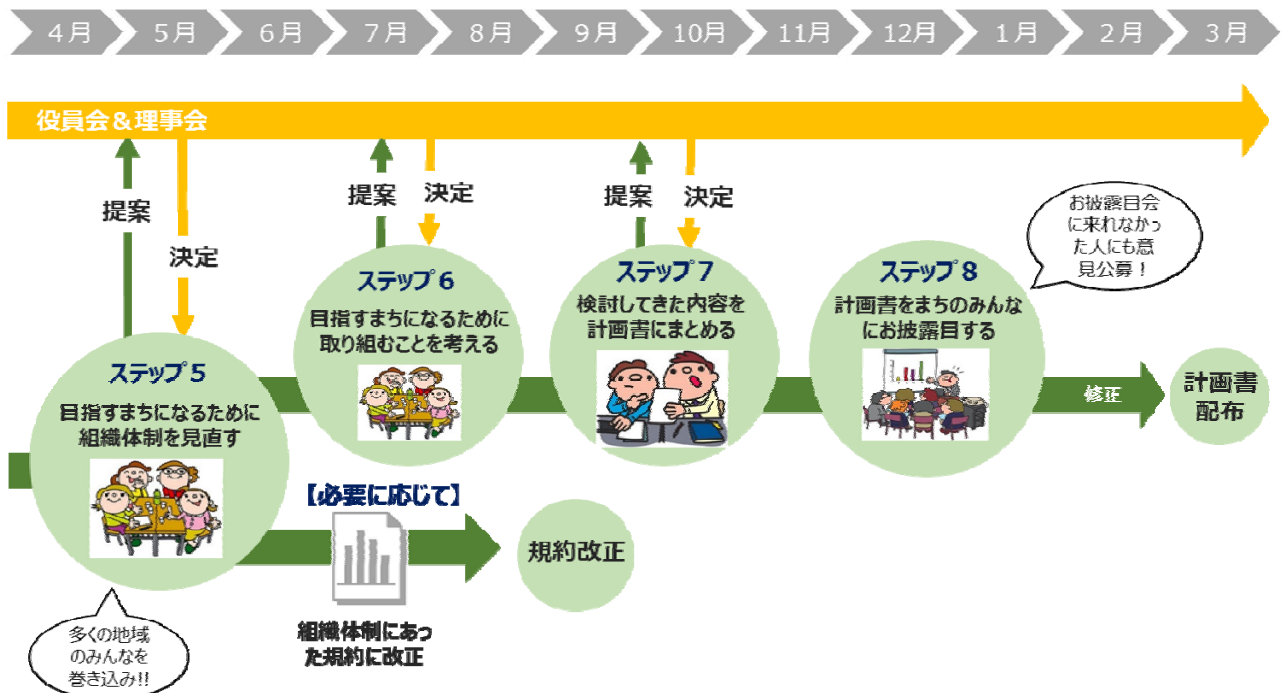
4月 5月 6月 7月 8月 9月 10月 11月 12月 1月 2月 3月

役員会＆理事会

提案
決定

提案
決定

提案
決定

お披露目会に来れなかった人にも意見公募！

ステップ５
目指すまちになるために組織体制を見直す

ステップ６
目指すまちになるために取り組むことを考える

ステップ７
検討してきた内容を計画書にまとめる

ステップ８
計画書をまちのみんなにお披露目する

修正

計画書配布

【必要に応じて】

規約改正

組織体制にあった規約に改正

多くの地域のみんなを巻き込み!!